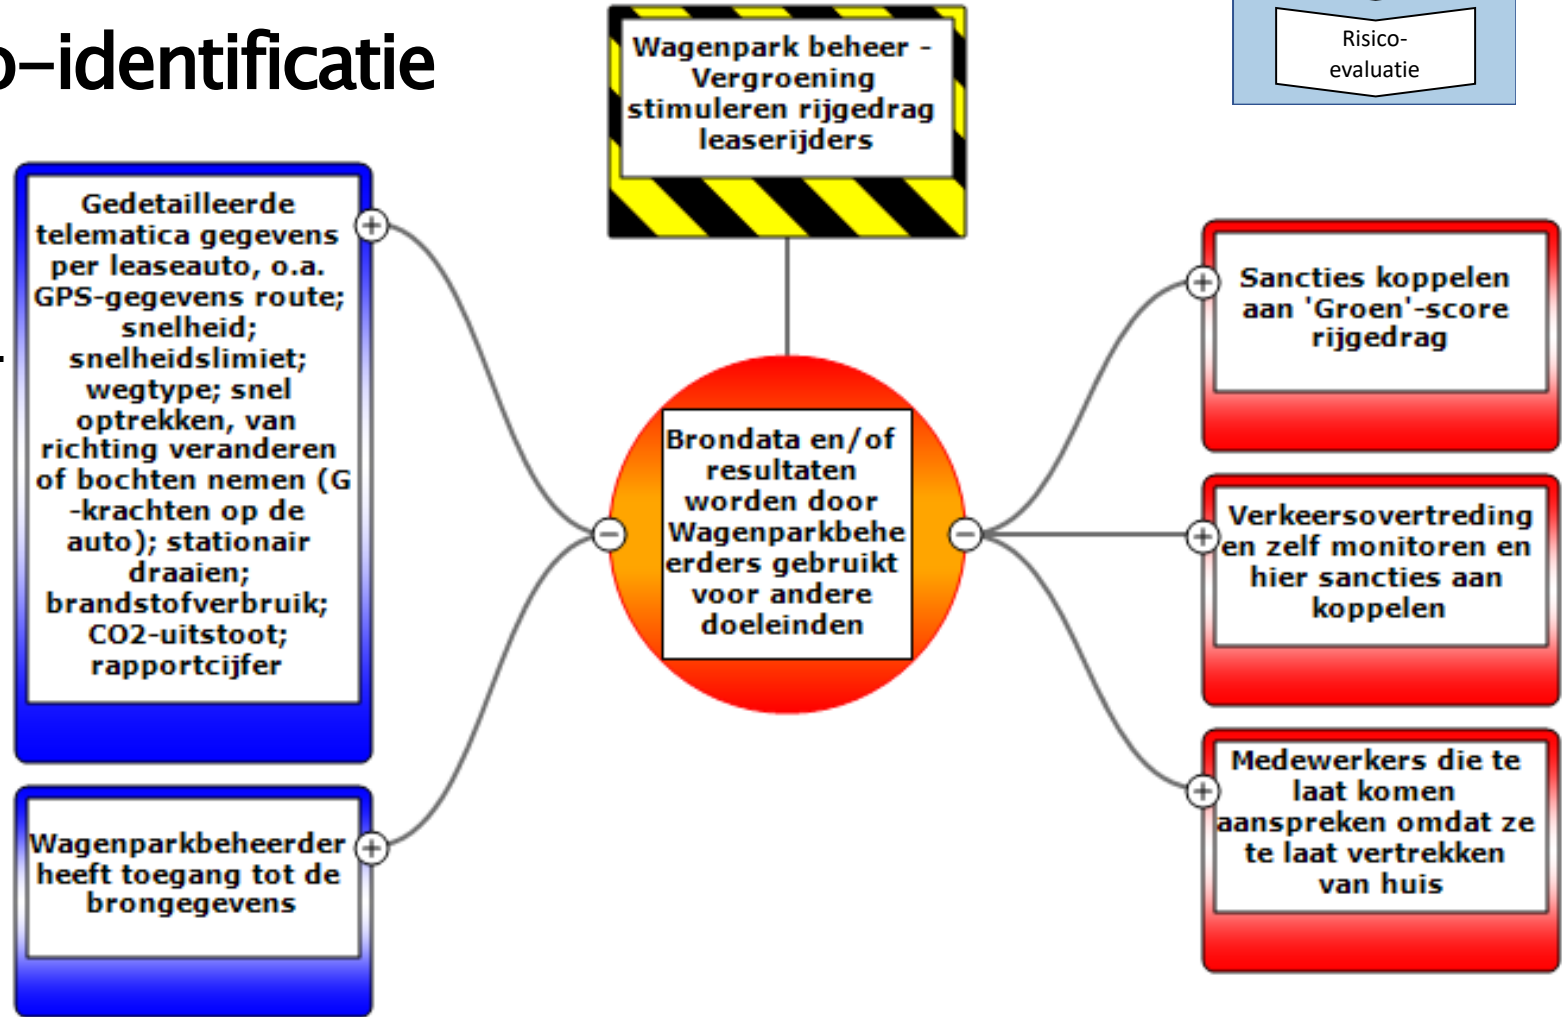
o–identificatie

Wagenpark beheer - Vergroening stimuleren rijgedrag leaserijders

Risico-evaluatie

Gedetailleerde telematica gegevens per leaseauto, o.a. GPS-gegevens route; snelheid; snelheidslimiet; wegtype; snel optrekken, van richting veranderen of bochten nemen (G -krachten op de auto); stationair draaien; brandstofverbruik; CO2-uitstoot; rapportcijfer

Wagenparkbeheerder heeft toegang tot de brongegevens

Brondata en/of resultaten worden door Wagenparkbeheerders gebruikt voor andere doeleinden

Sancties koppelen aan 'Groen'-score rijgedrag

Verkeersovertreding en zelf monitoren en hier sancties aan koppelen

Medewerkers die te laat komen aanspreken omdat ze te laat vertrekken van huis